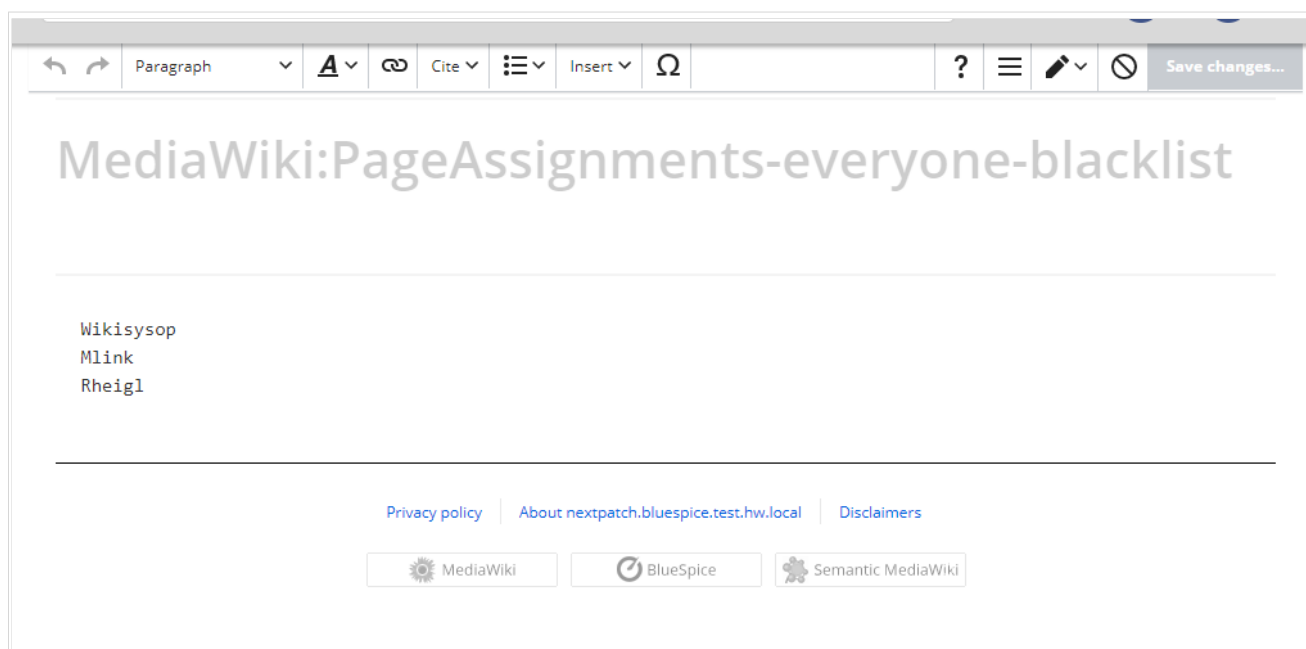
Paragraph
Cite
Insert
Ω
?
Save changes...

MediaWiki:PageAssignments-everyone-blacklist

Wikisysop
Mlink
Rheigl

Privacy policy | About nextpatch.bluespice.test.hw.local | Disclaimers

MediaWiki
BlueSpice
Semantic MediaWiki